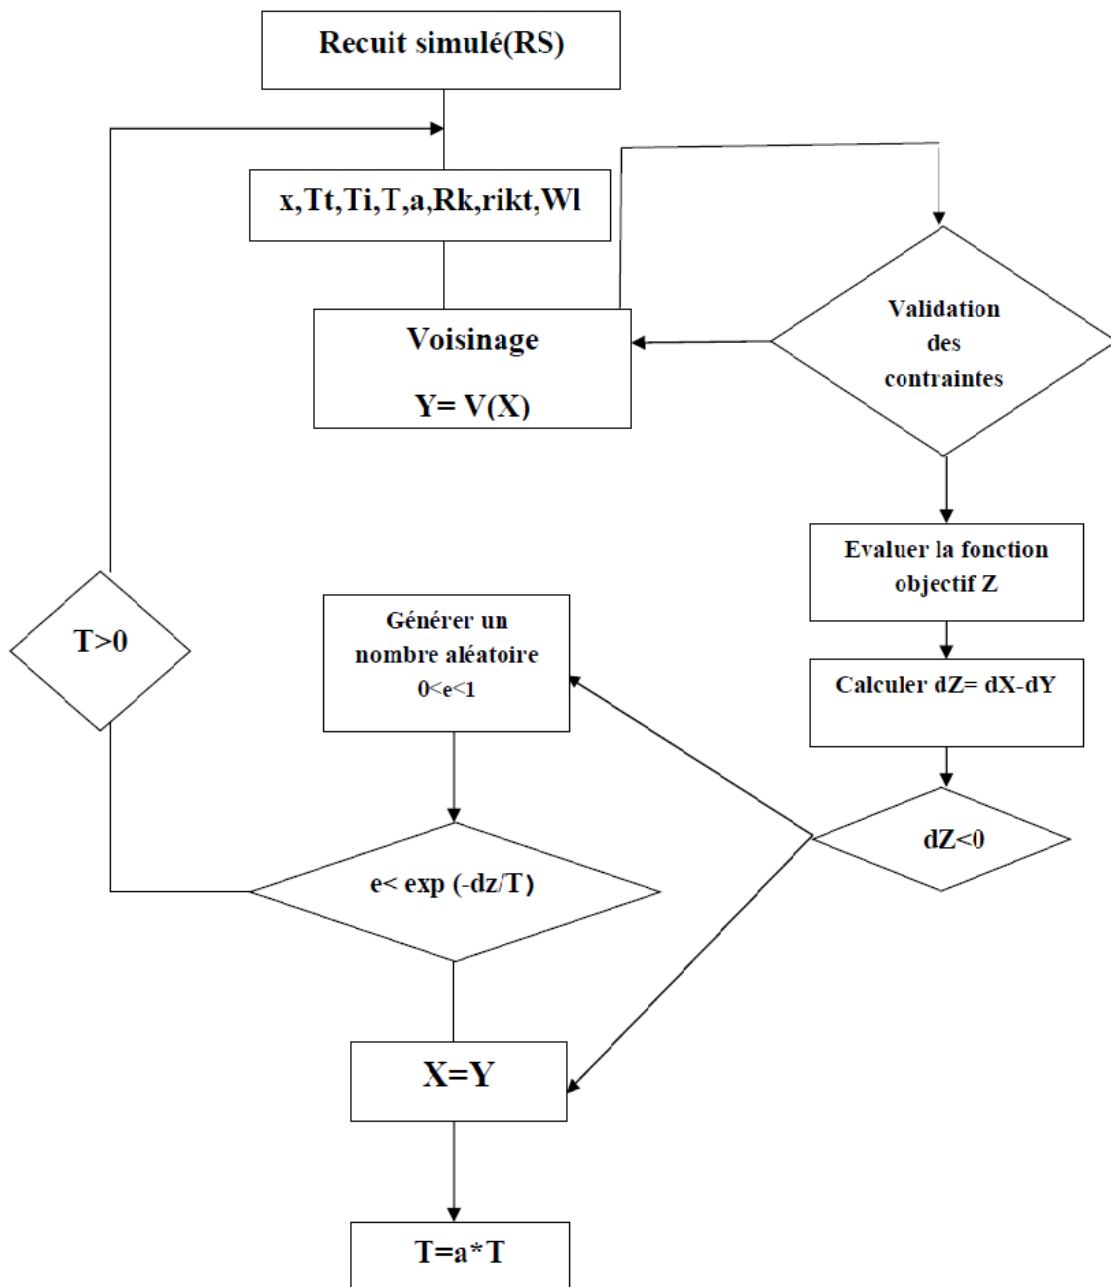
Recuit simulé(RS)

x,Tt,Ti,T,a,Rk,rikt,Wl

Voisinage

Y= V(X)

Validation des contraintes

Evaluer la fonction objectif Z

Calculer dZ= dX-dY

dZ<0

T>0

Générer un nombre aléatoire 0<e<1

e< exp (-dz/T)

X=Y

T=a*T